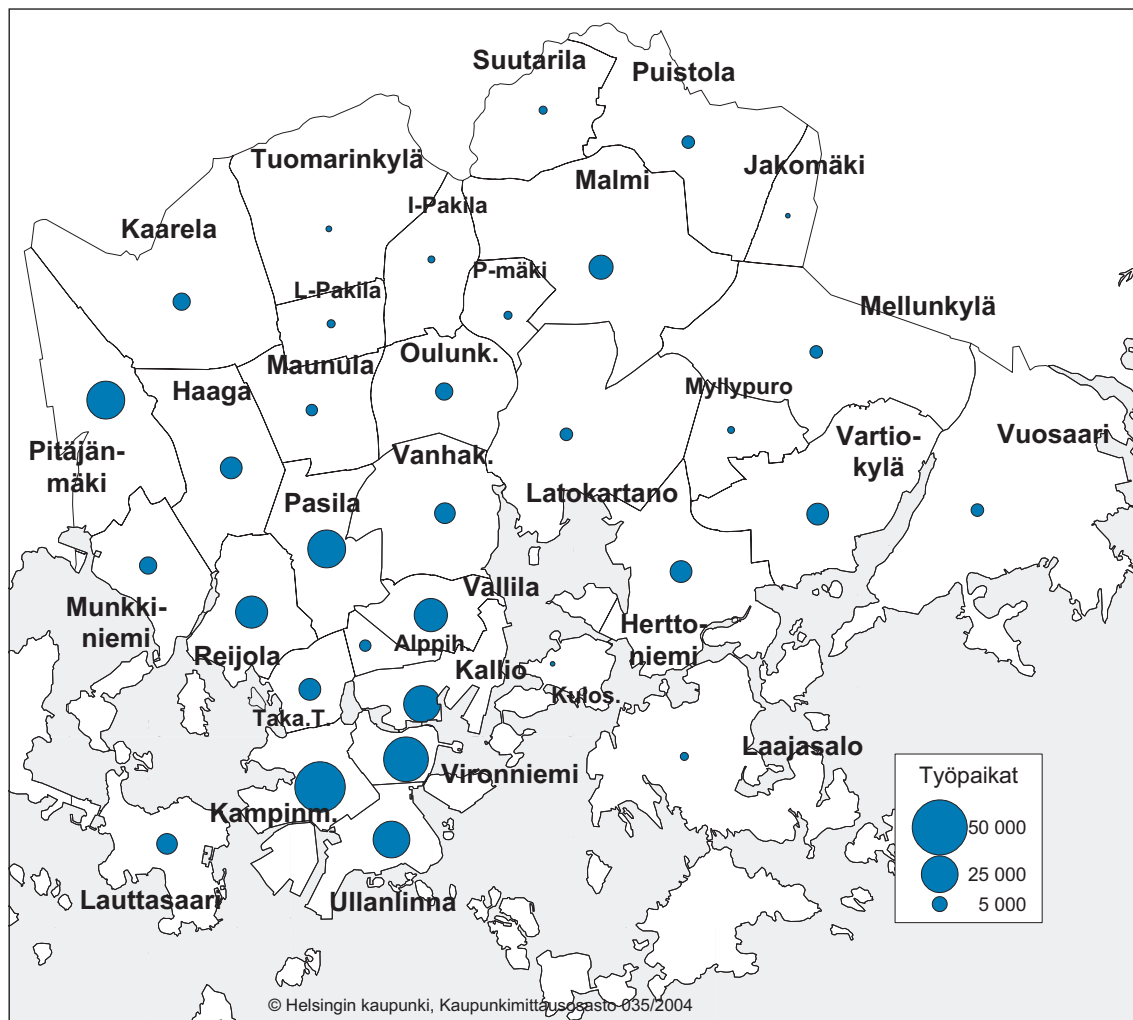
Suutarila
Puistola
Tuomarinkylä
Malmi
Jakomäki
I-Pakila
Kaarela
P-mäki
L-Pakila
Mellunkylä
Maunula
Oulunk.
Myllypuro
Haaga
Vartio-kylä
Vuosaari
Pitäjän-mäki
Vanhak.
Latokartano
Pasila
Vallila
Munkki-niemi
Hertto-niemi
Reijola
Alppih.
Kallio
Kulos.
Taka.T.
Laajasalo
Vironniemi
Kampinm.
Lauttasaari
Ullanlinna

Työpaikat
50 000
25 000
5 000

© Helsingin kaupunki, Kaupunkimittausosasto 035/2004